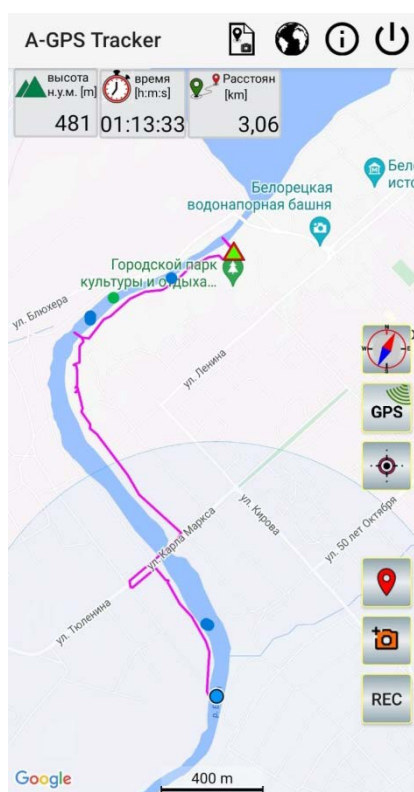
A-GPS Tracker

высота н.у.м. [m]
481

время [h:m:s]
01:13:33

Расстоян [km]
3,06

Бел исто

Белорецкая водонапорная башня

Городской парк культуры и отдыха...

ул. Блюхера

ул. Ленина

ул. Кирова

ул. Карла Маркса

ул. 50 лет Октября

ул. Тюленина

GPS

REC

Google

400 m